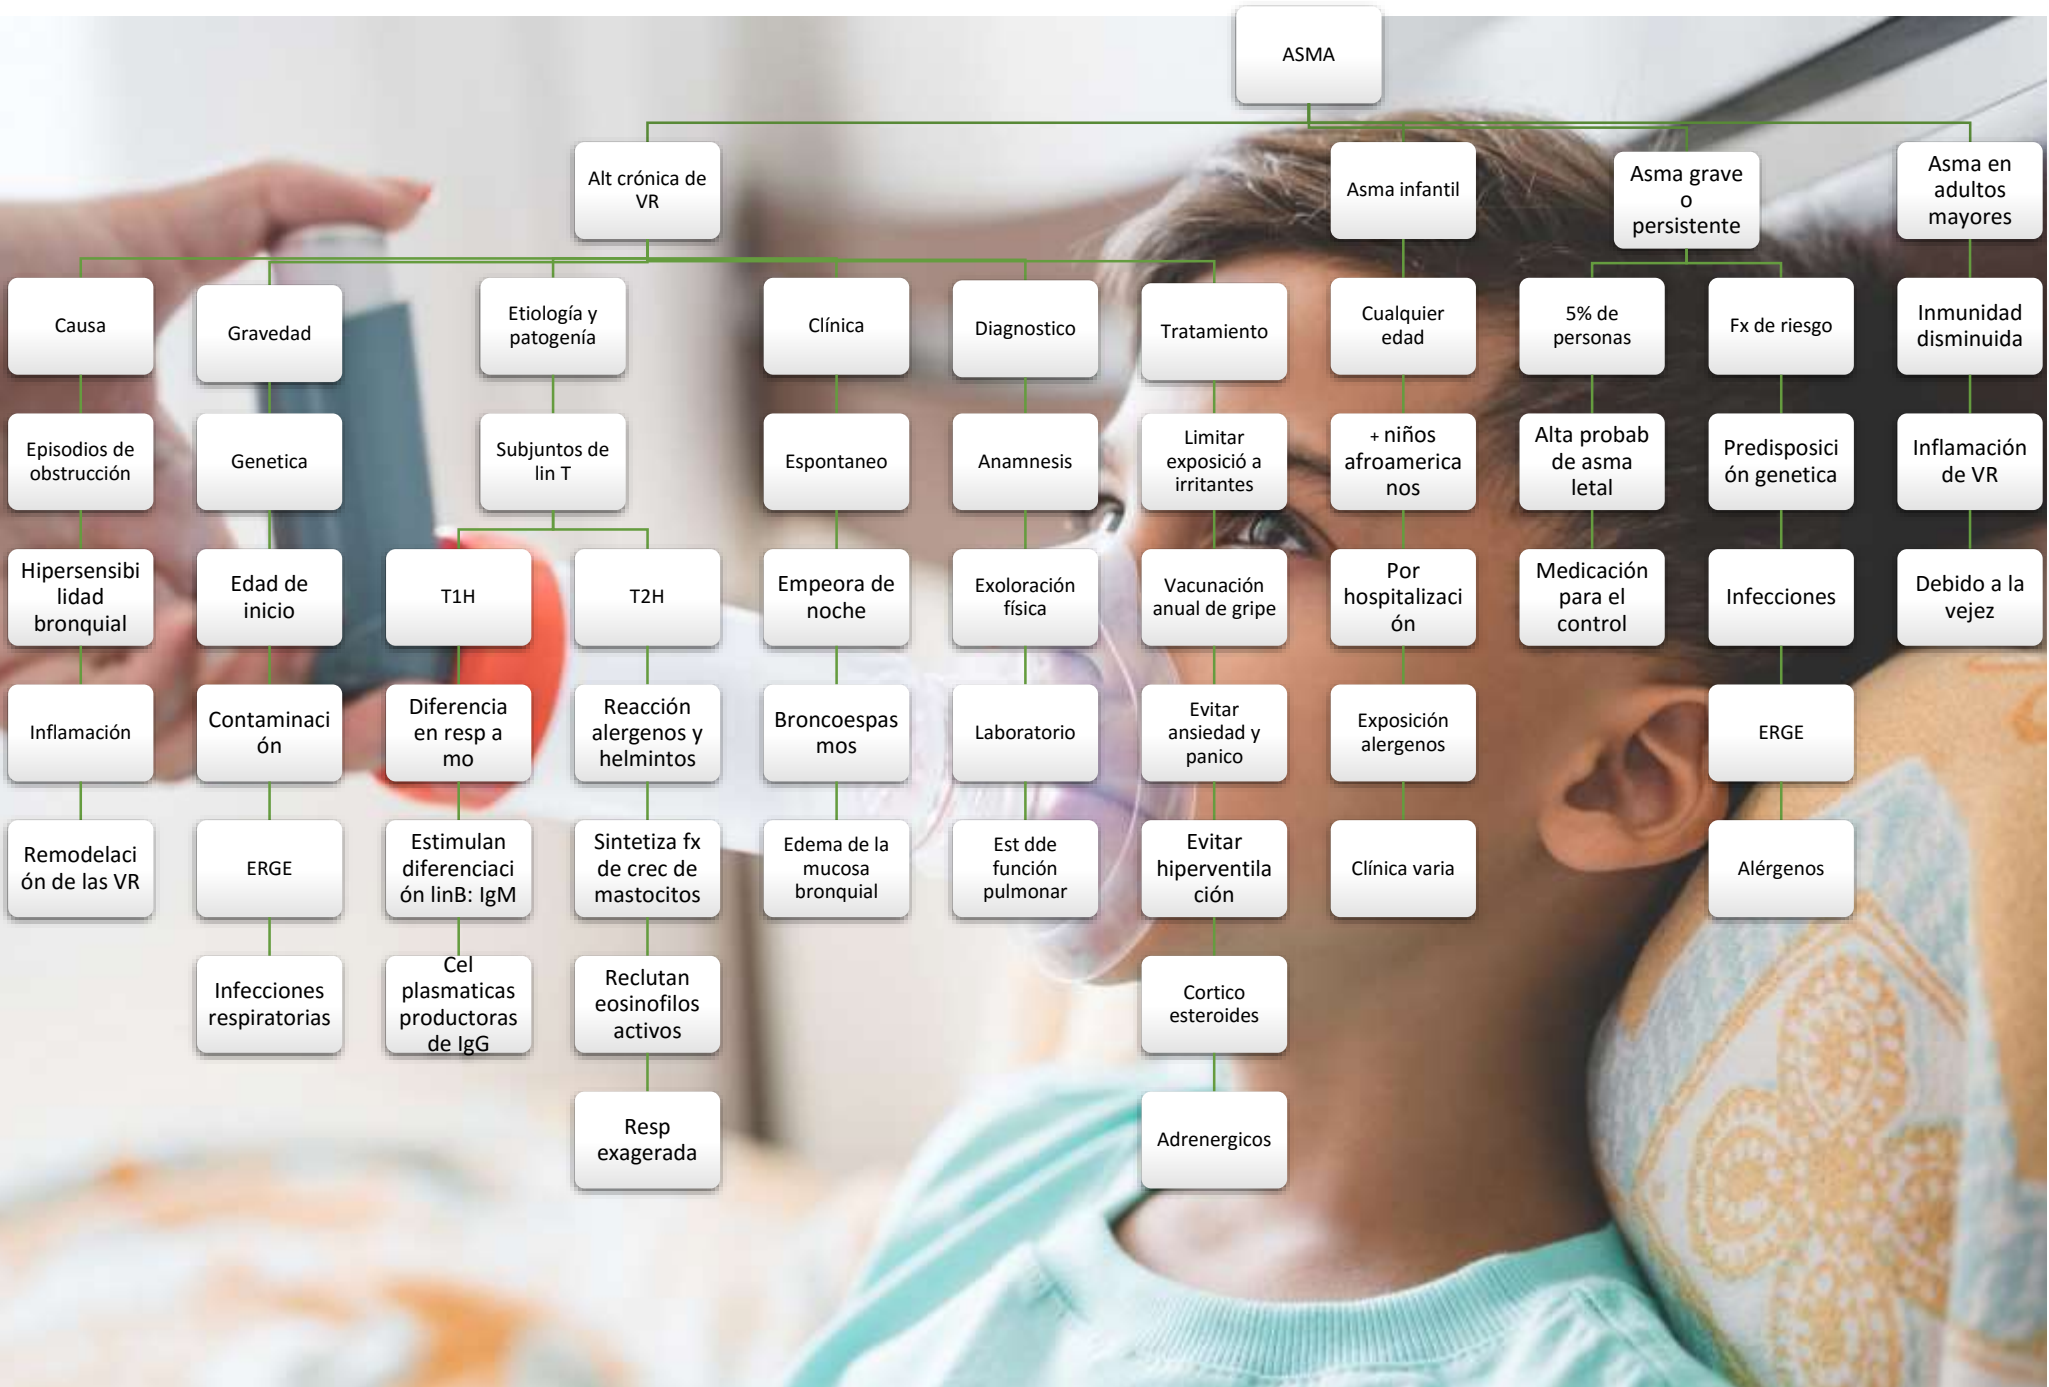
ASMA

Alt crónica de VR

Asma infantil

Asma grave o persistente

Asma en adultos mayores

Causa

Episodios de obstrucción

Hipersensibilidad bronquial

Inflamación

Remodelación de las VR

Gravedad

Genetica

Edad de inicio

Contaminación

ERGE

Infecciones respiratorias

Etiología y patogenía

Subjuntos de lin T

T1H

Diferencia en resp a mo

Estimulan diferenciación linB: IgM

Cel plasmaticas productoras de IgG

T2H

Reacción alergenos y helmintos

Sintetiza fx de crec de mastocitos

Reclutan eosinofilos activos

Resp exagerada

Clínica

Espontaneo

Empeora de noche

Broncoespasmos

Edema de la mucosa bronquial

Diagnostico

Anamnesis

Exoloración física

Laboratorio

Est dde función pulmonar

Tratamiento

Limitar exposició a irritantes

Vacunación anual de gripe

Evitar ansiedad y panico

Evitar hiperventilación

Cortico esteroides

Adrenergicos

Cualquier edad

+ niños afroamericanos

Por hospitalización

Exposición alergenos

Clínica varia

5% de personas

Alta probab de asma letal

Medicación para el control

Fx de riesgo

Predisposición genetica

Infecciones

ERGE

Alérgenos

Inmunidad disminuida

Inflamación de VR

Debido a la vejez